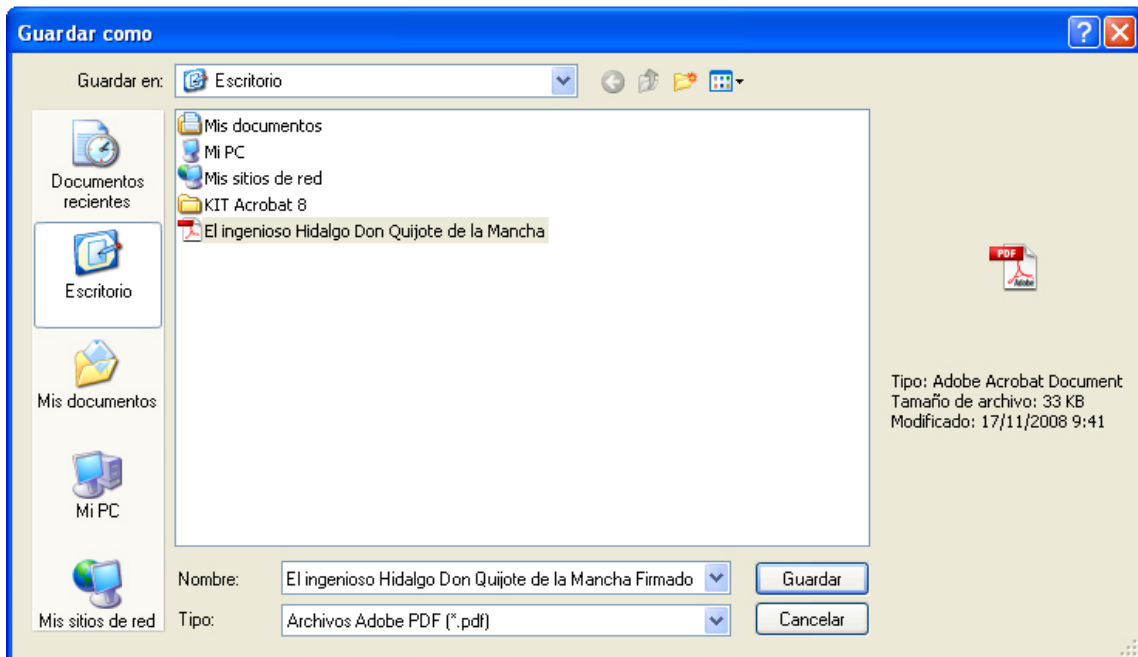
Guardar como

Guardar en: Escritorio

Documentos recientes

Escritorio

Mis documentos

Mi PC

Mis sitios de red

Mis documentos
Mi PC
Mis sitios de red
KIT Acrobat 8
El ingenioso Hidalgo Don Quijote de la Mancha

PDF

Tipo: Adobe Acrobat Document
Tamaño de archivo: 33 KB
Modificado: 17/11/2008 9:41

Nombre: El ingenioso Hidalgo Don Quijote de la Mancha Firmado

Tipo: Archivos Adobe PDF (*.pdf)

Guardar

Cancelar